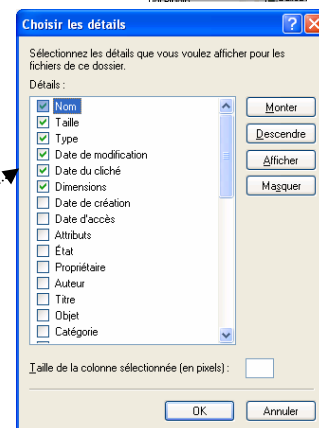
Choisir les détails

Sélectionnez les détails que vous voulez afficher pour les fichiers de ce dossier.

Détails :

- Nom
- Taille
- Type
- Date de modification
- Date du cliché
- Dimensions
- Date de création
- Date d'accès
- Attributs
- État
- Propriétaire
- Auteur
- Titre
- Objet
- Catégorie

Monter
Descendre
Afficher
Masquer

Taille de la colonne sélectionnée (en pixels) :

OK
Annuler